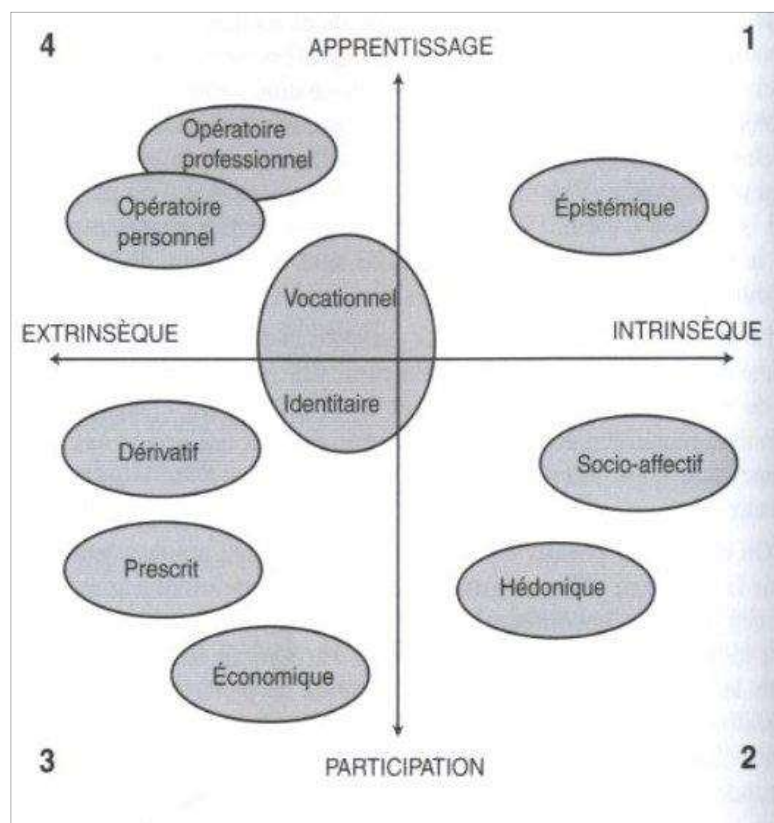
4

APPRENTISSAGE

1

Opératoire professionnel

Opératoire personnel

Épistémique

Vocationnel

EXTRINSÈQUE

INTRINSÈQUE

Identitaire

Dérivatif

Socio-affectif

Prescrit

Hédonique

Économique

3

PARTICIPATION

2